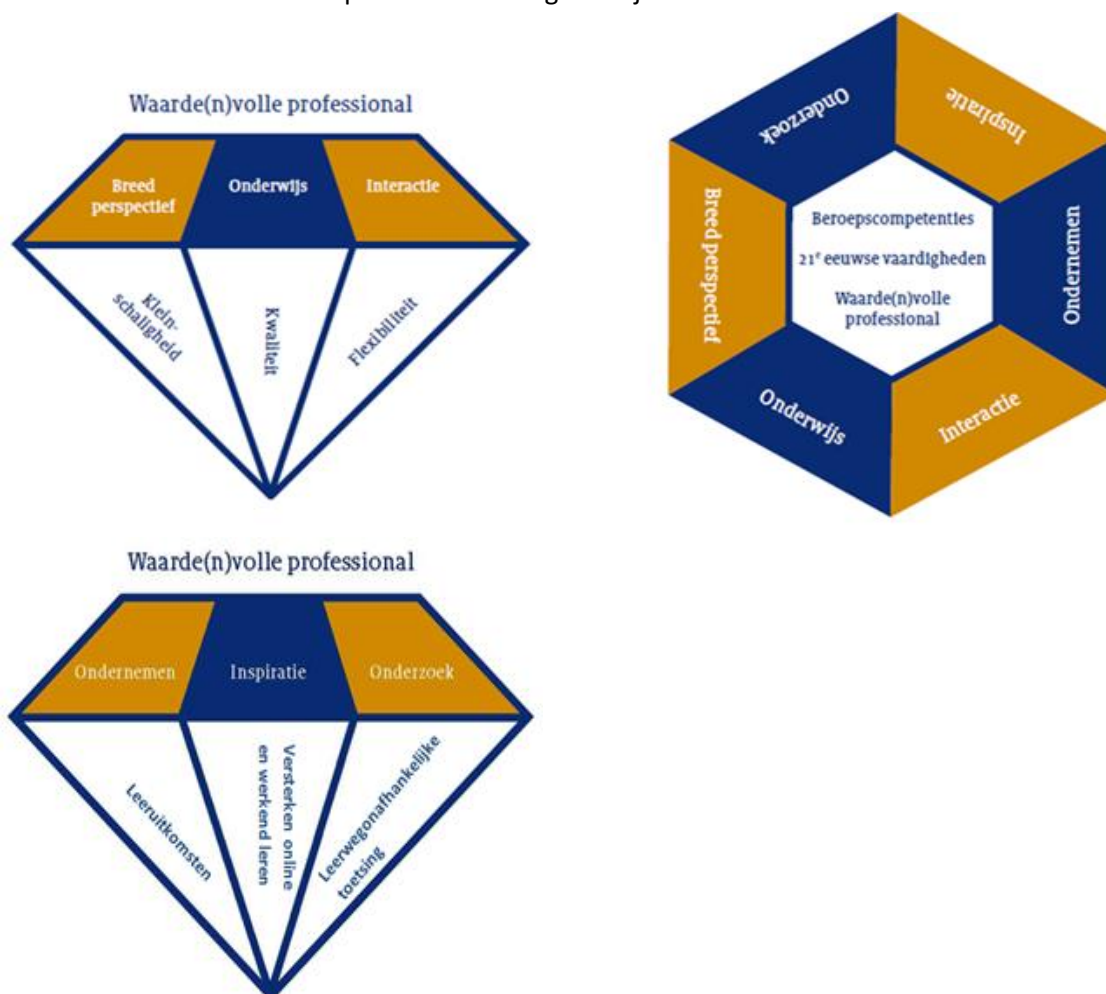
Waarde(n)volle professional

Breed perspectief
Onderwijs
Interactie
Klein-schaligheid
Kwaliteit
Flexibiliteit

Onderzoek
Inspiratie
Breed perspectief
Beroepscompetenties
21e eeuwse vaardigheden
Waarde(n)volle professional
Ondernemen
Onderwijs
Interactie

Waarde(n)volle professional

Ondernemen
Inspiratie
Onderzoek
Leeruitkomsten
Versterken online en werkend leren
Leerwegonafhankelijke toetsing